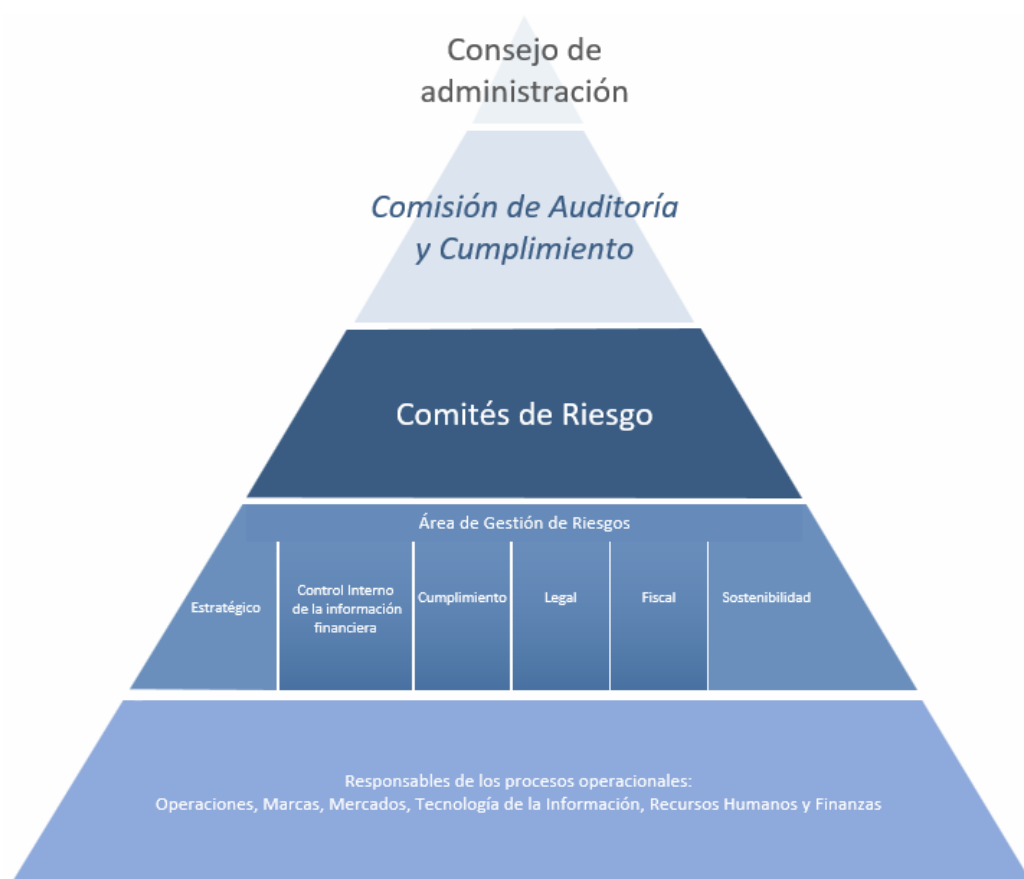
Consejo de administración

*Comisión de Auditoría y Cumplimiento*

Comités de Riesgo

Área de Gestión de Riesgos

| Estratégico | Control Interno de la información financiera | Cumplimiento | Legal | Fiscal | Sostenibilidad |
|---|---|---|---|---|---|

Responsables de los procesos operacionales:
Operaciones, Marcas, Mercados, Tecnología de la Información, Recursos Humanos y Finanzas